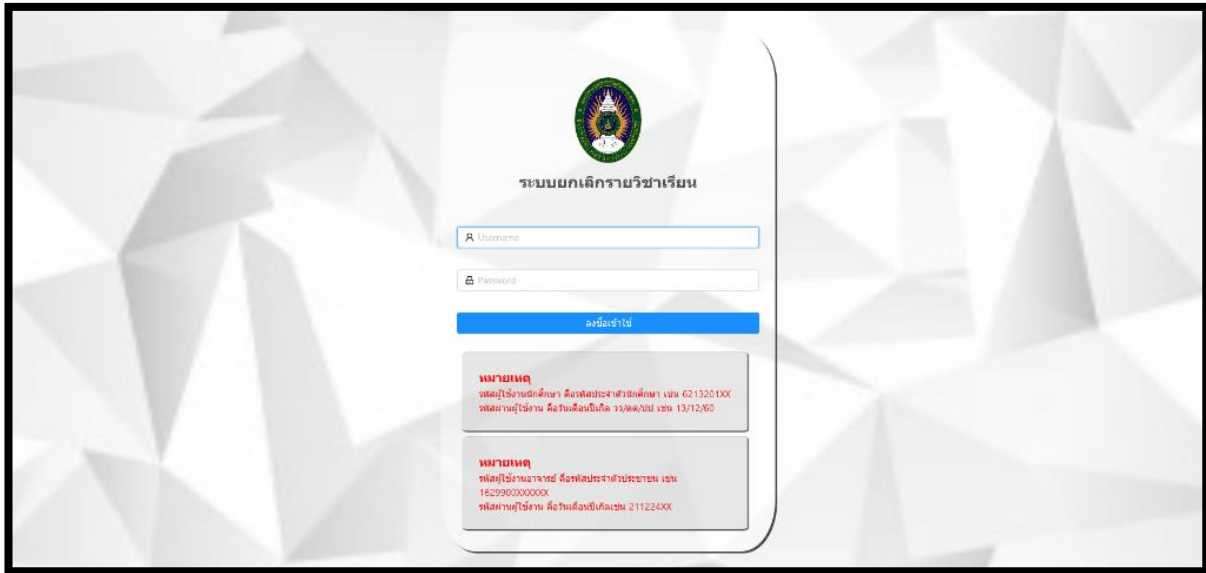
ระบบยกเลิกรายวิชาเรียน

Username

Password

ลงชื่อเข้าใช้

หมายเหตุ
รหัสผู้ใช้งานนักศึกษา คือรหัสประจำตัวนักศึกษา เช่น 6213201XX
รหัสผ่านผู้ใช้งาน คือวันเดือนปีเกิด วว/ดด/ปป เช่น 13/12/60

หมายเหตุ
รหัสผู้ใช้งานอาจารย์ คือรหัสประจำตัวประชาชน เช่น 162990XXXXXX
รหัสผ่านผู้ใช้งาน คือวันเดือนปีเกิดเช่น 211224XX